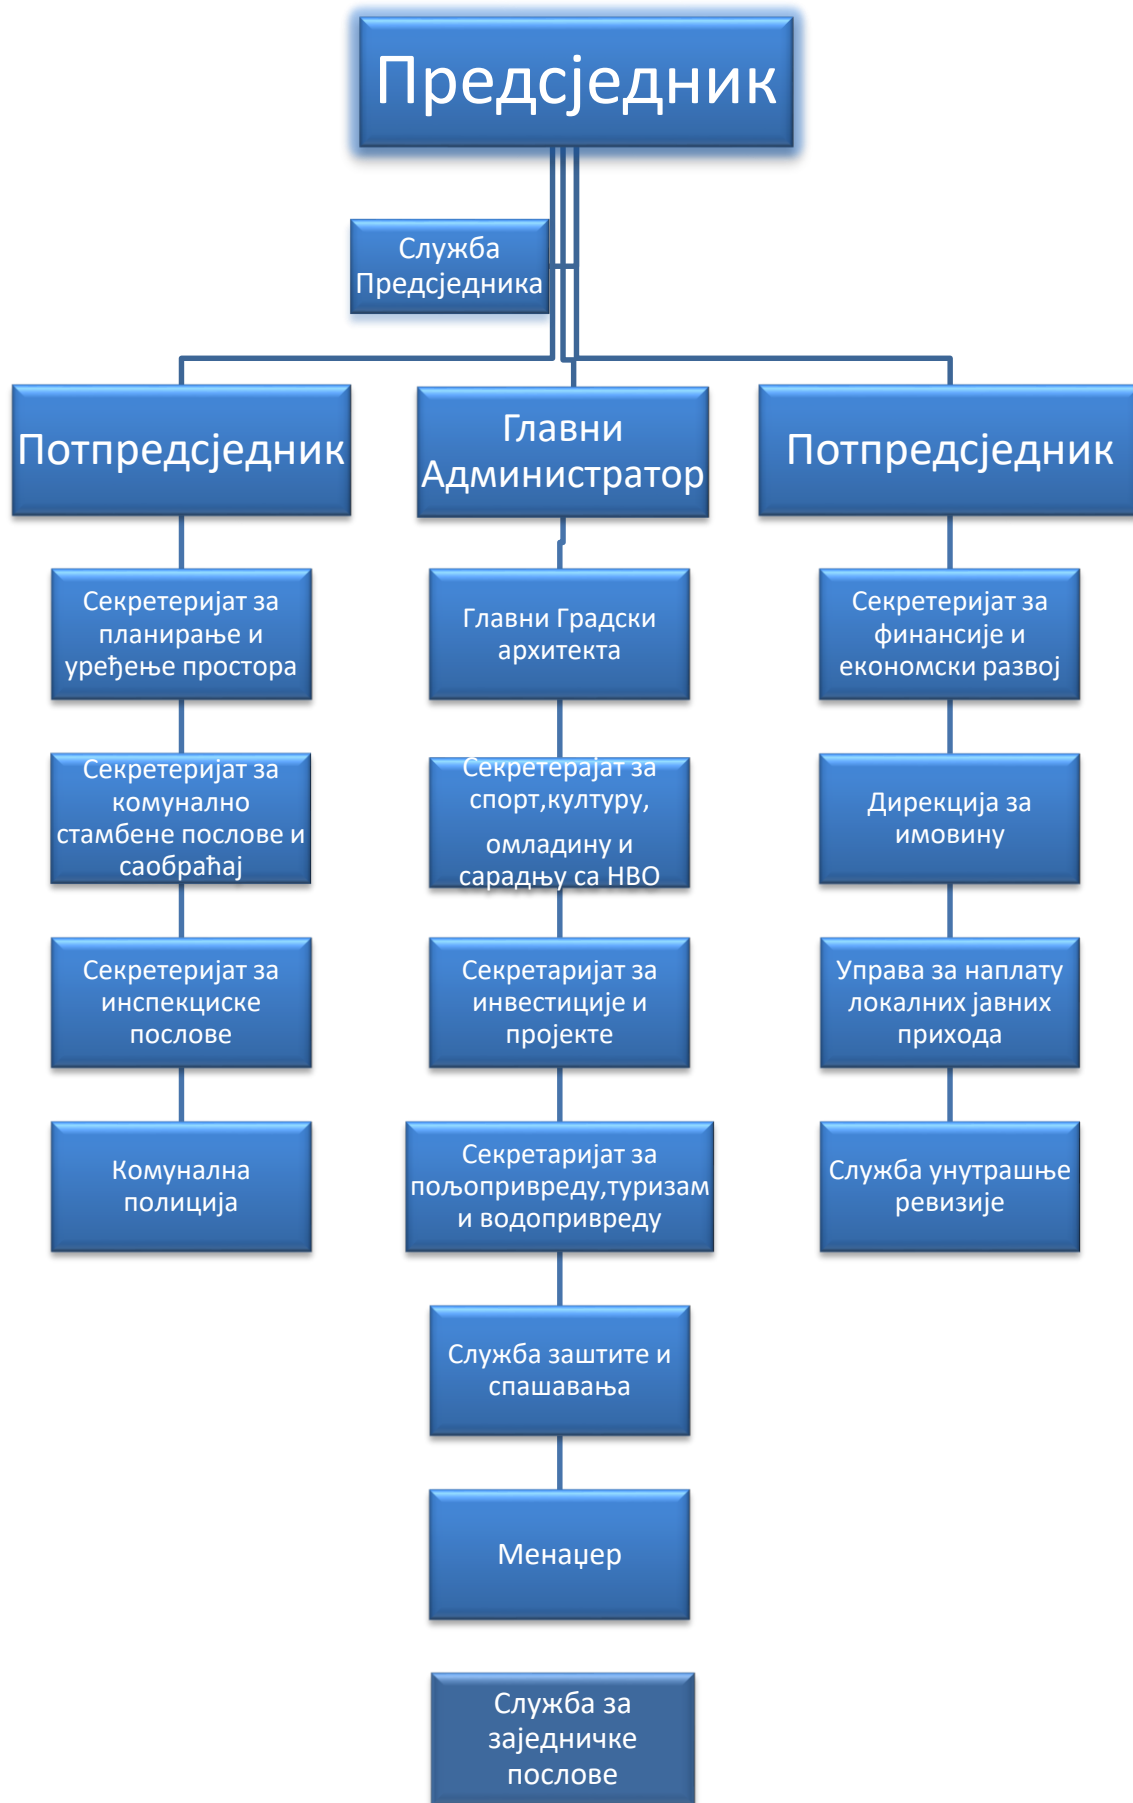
Предсједник

Служба Предсједника

Потпредсједник

Главни Администратор

Потпредсједник

Секретеријат за планирање и уређење простора

Секретеријат за комунално стамбене послове и саобраћај

Секретеријат за инспекциске послове

Комунална полиција

Главни Градски архитекта

Секретерајат за спорт,културу, омладину и сарадњу са НВО

Секретаријат за инвестиције и пројекте

Секретаријат за пољопривреду,туризам и водопривреду

Служба заштите и спашавања

Менаџер

Служба за заједничке послове

Секретеријат за финансије и економски развој

Дирекција за имовину

Управа за наплату локалних јавних прихода

Служба унутрашње ревизије